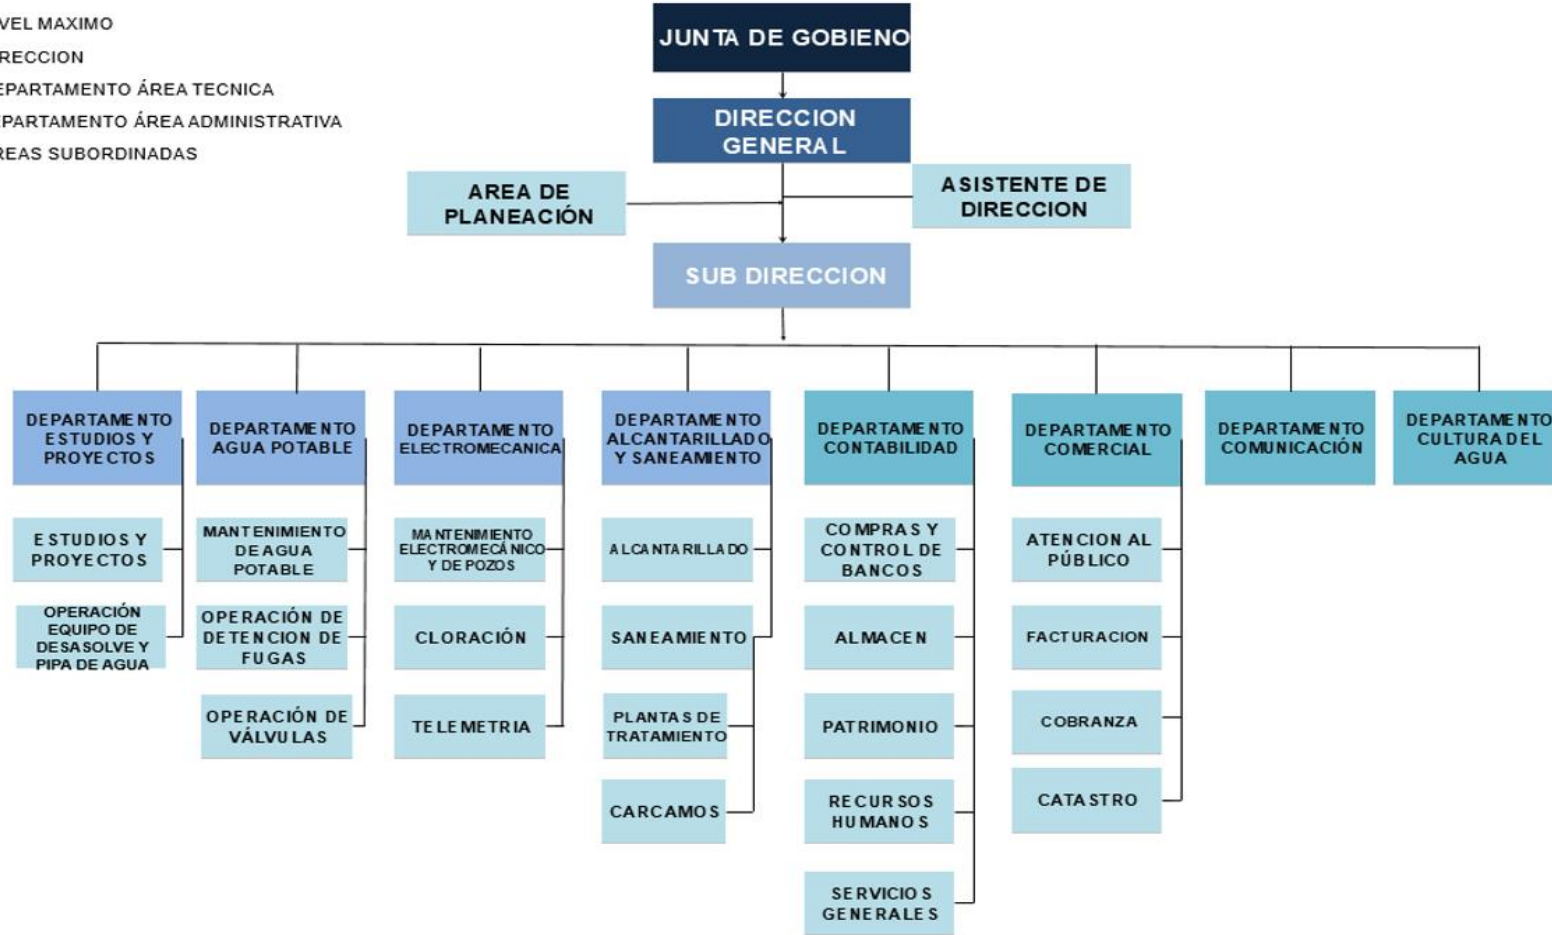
VEL MAXIMO
RECCION
EPARTAMENTO ÁREA TECNICA
PARTAMENTO ÁREA ADMINISTRATIVA
REAS SUBORDINADAS

JUNTA DE GOBIENO

DIRECCION GENERAL

AREA DE PLANEACIÓN

ASISTENTE DE DIRECCION

SUB DIRECCION

DEPARTAMENTO ESTUDIOS Y PROYECTOS

ESTUDIOS Y PROYECTOS

OPERACIÓN EQUIPO DE DESASOLVE Y PIPA DE AGUA

DEPARTAMENTO AGUA POTABLE

MANTENIMIENTO DE AGUA POTABLE

OPERACIÓN DE DETENCION DE FUGAS

OPERACIÓN DE VÁLVULAS

DEPARTAMENTO ELECTROMECANICA

MANTENIMIENTO ELECTROMECÁNICO Y DE POZOS

CLORACIÓN

TELEMETRIA

DEPARTAMENTO ALCANTARILLADO Y SANEAMIENTO

ALCANTARILLADO

SANEAMIENTO

PLANTAS DE TRATAMIENTO

CARCAMOS

DEPARTAMENTO CONTABILIDAD

COMPRAS Y CONTROL DE BANCOS

ALMACEN

PATRIMONIO

RECURSOS HUMANOS

SERVICIOS GENERALES

DEPARTAMENTO COMERCIAL

ATENCION AL PÚBLICO

FACTURACION

COBRANZA

CATASTRO

DEPARTAMENTO COMUNICACIÓN

DEPARTAMENTO CULTURA DEL AGUA